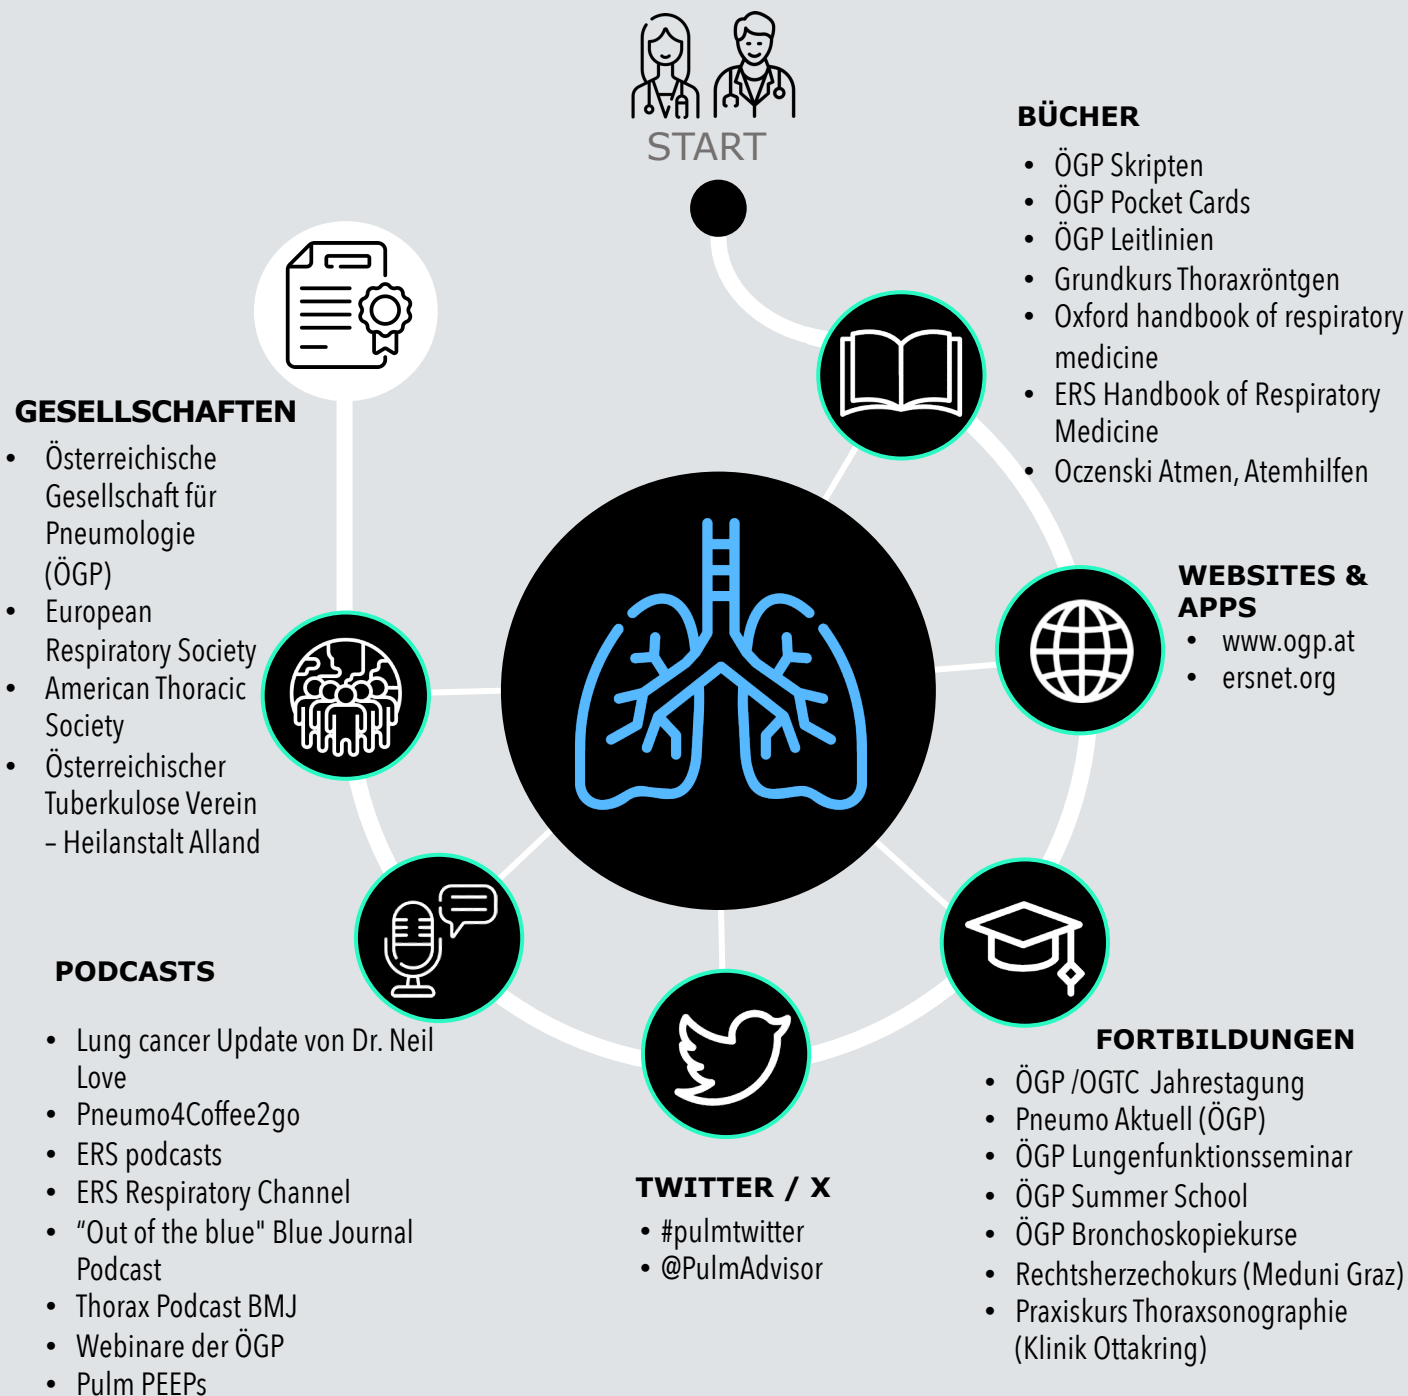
START

BÜCHER
- ÖGP Skripten
- ÖGP Pocket Cards
- ÖGP Leitlinien
- Grundkurs Thoraxröntgen
- Oxford handbook of respiratory medicine
- ERS Handbook of Respiratory Medicine
- Oczenski Atmen, Atemhilfen

GESELLSCHAFTEN
- Österreichische Gesellschaft für Pneumologie (ÖGP)
- European Respiratory Society
- American Thoracic Society
- Österreichischer Tuberkulose Verein – Heilanstalt Alland

WEBSITES & APPS
- www.ogp.at
- ersnet.org

PODCASTS
- Lung cancer Update von Dr. Neil Love
- Pneumo4Coffee2go
- ERS podcasts
- ERS Respiratory Channel
- “Out of the blue" Blue Journal Podcast
- Thorax Podcast BMJ
- Webinare der ÖGP
- Pulm PEEPs

FORTBILDUNGEN
- ÖGP /OGTC Jahrestagung
- Pneumo Aktuell (ÖGP)
- ÖGP Lungenfunktionsseminar
- ÖGP Summer School
- ÖGP Bronchoskopiekurse
- Rechtsherzechokurs (Meduni Graz)
- Praxiskurs Thoraxsonographie (Klinik Ottakring)

TWITTER / X
- #pulmtwitter
- @PulmAdvisor